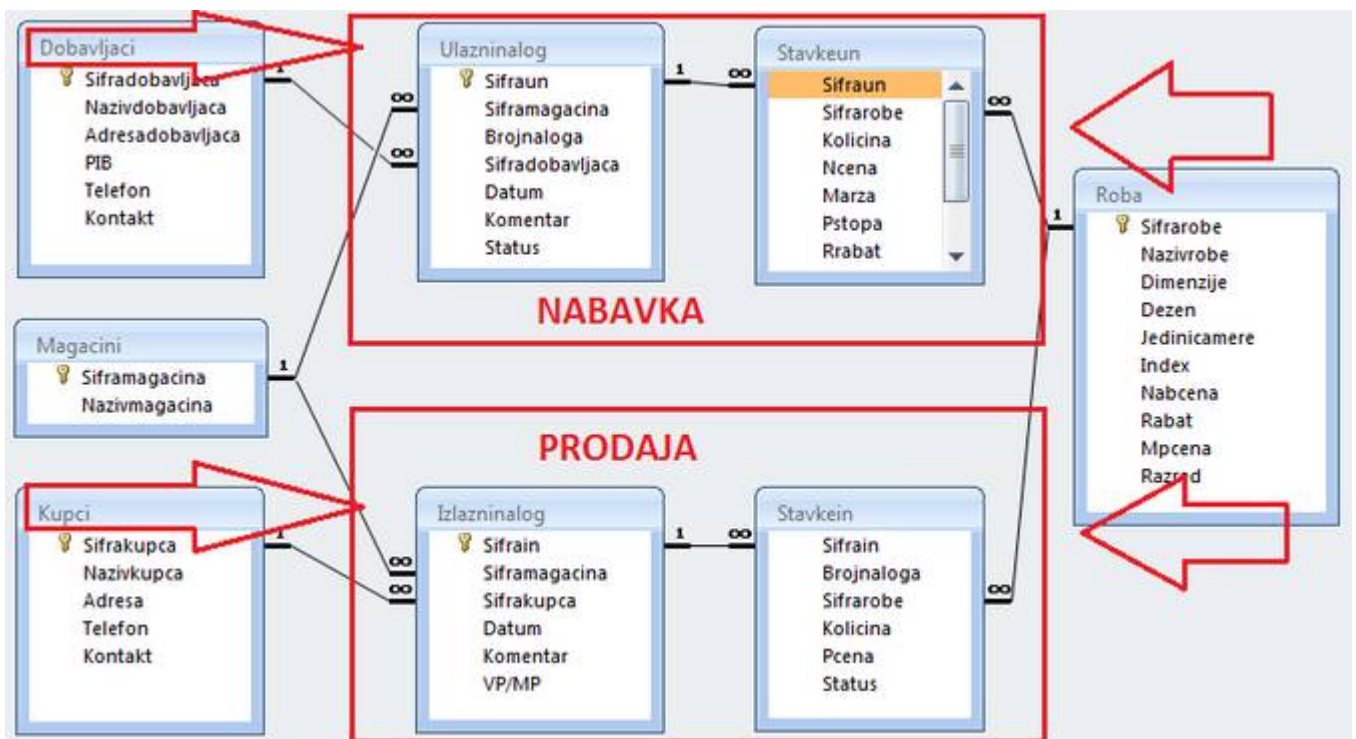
Dobavljaci
Sifradobavljaca
Nazivdobavljaca
Adresadobavljaca
PIB
Telefon
Kontakt

Ulaznninalog
Sifraun
Sifrmagacina
Brojnaloga
Sifradobavljaca
Datum
Komentar
Status

Stavkeun
Sifraun
Sifrarobe
Kolicina
Ncena
Marza
Pstopa
Rrabat

NABAVKA

Roba
Sifrarobe
Nazivrobe
Dimenzije
Dezen
Jedinicamere
Index
Nabcena
Rabat
Mpcena
Razred

Magacini
Sifrmagacina
Nazivmagacina

PRODAJA

Kupci
Sifrakupca
Nazivkupca
Adresa
Telefon
Kontakt

Izlazninalog
Sifrain
Sifrmagacina
Sifrakupca
Datum
Komentar
VP/MP

Stavkein
Sifrain
Brojnaloga
Sifrarobe
Kolicina
Pcena
Status

1
∞
∞
1
∞
∞
1
1
∞
∞
1
∞
1
∞